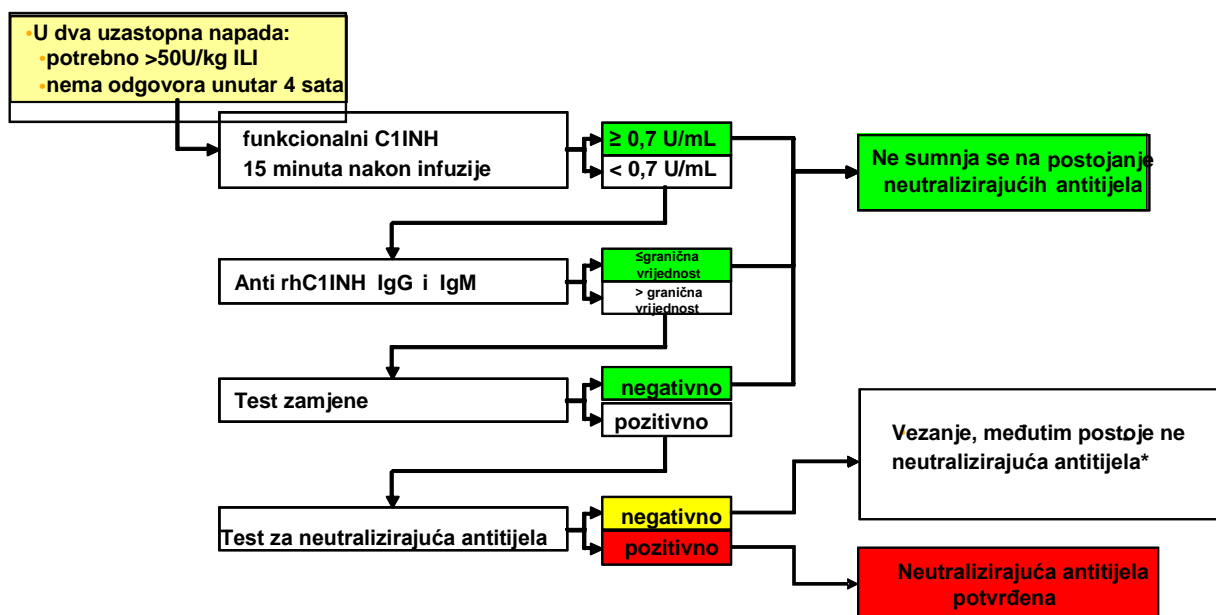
•U dva uzastopna napada:
•potrebno >50U/kg ILI
•nema odgovora unutar 4 sata

funkcionalni C1INH
15 minuta nakon infuzije

≥ 0,7 U/mL
< 0,7 U/mL

Ne sumnja se na postojanje neutralizirajućih antitijela

Anti rhC1INH IgG i IgM

≤granična vrijednost
> granična vrijednost

Test zamjene

negativno
pozitivno

Vezanje, međutim postoje ne neutralizirajuća antitijela*

Test za neutralizirajuća antitijela

negativno
pozitivno

Neutralizirajuća antitijela potvrđena